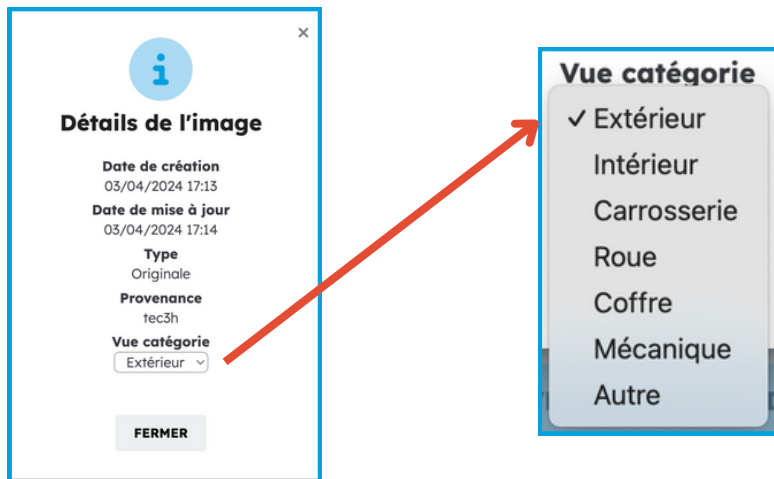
×

i

Détails de l'image

Date de création
03/04/2024 17:13

Date de mise à jour
03/04/2024 17:14

Type
Originale

Provenance
tec3h

Vue catégorie
Extérieur

FERMER

Vue catégorie
✓ Extérieur
Intérieur
Carrosserie
Roue
Coffre
Mécanique
Autre